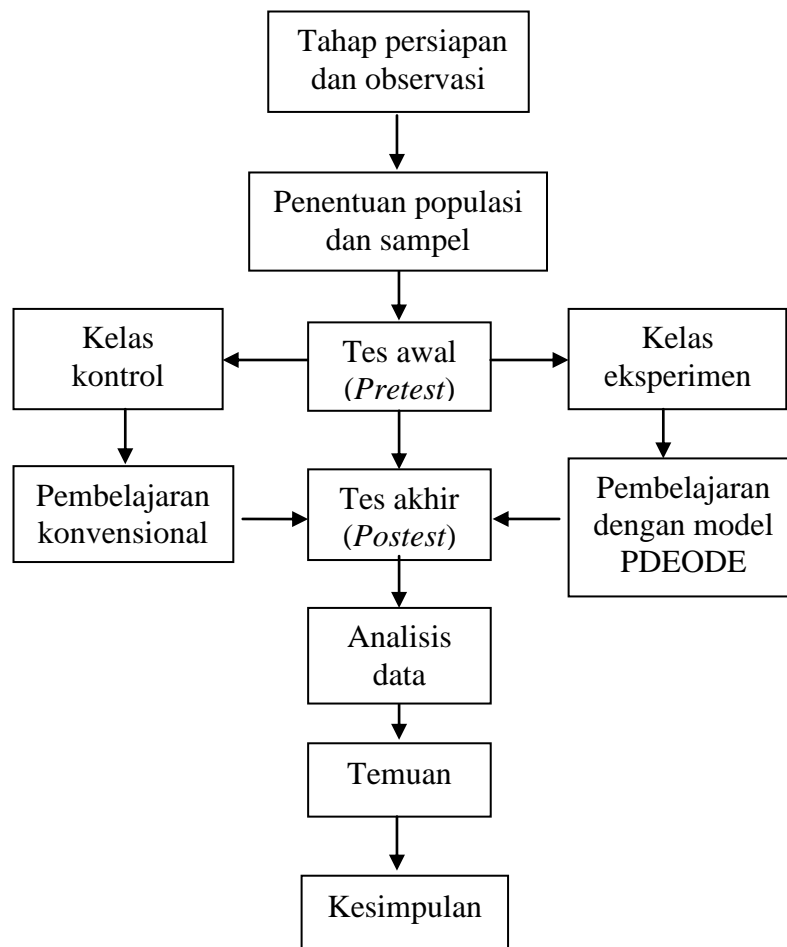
Tahap persiapan dan observasi

Penentuan populasi dan sampel

Kelas kontrol

Tes awal (*Pretest*)

Kelas eksperimen

Pembelajaran konvensional

Tes akhir (*Postest*)

Pembelajaran dengan model PDEODE

Analisis data

Temuan

Kesimpulan